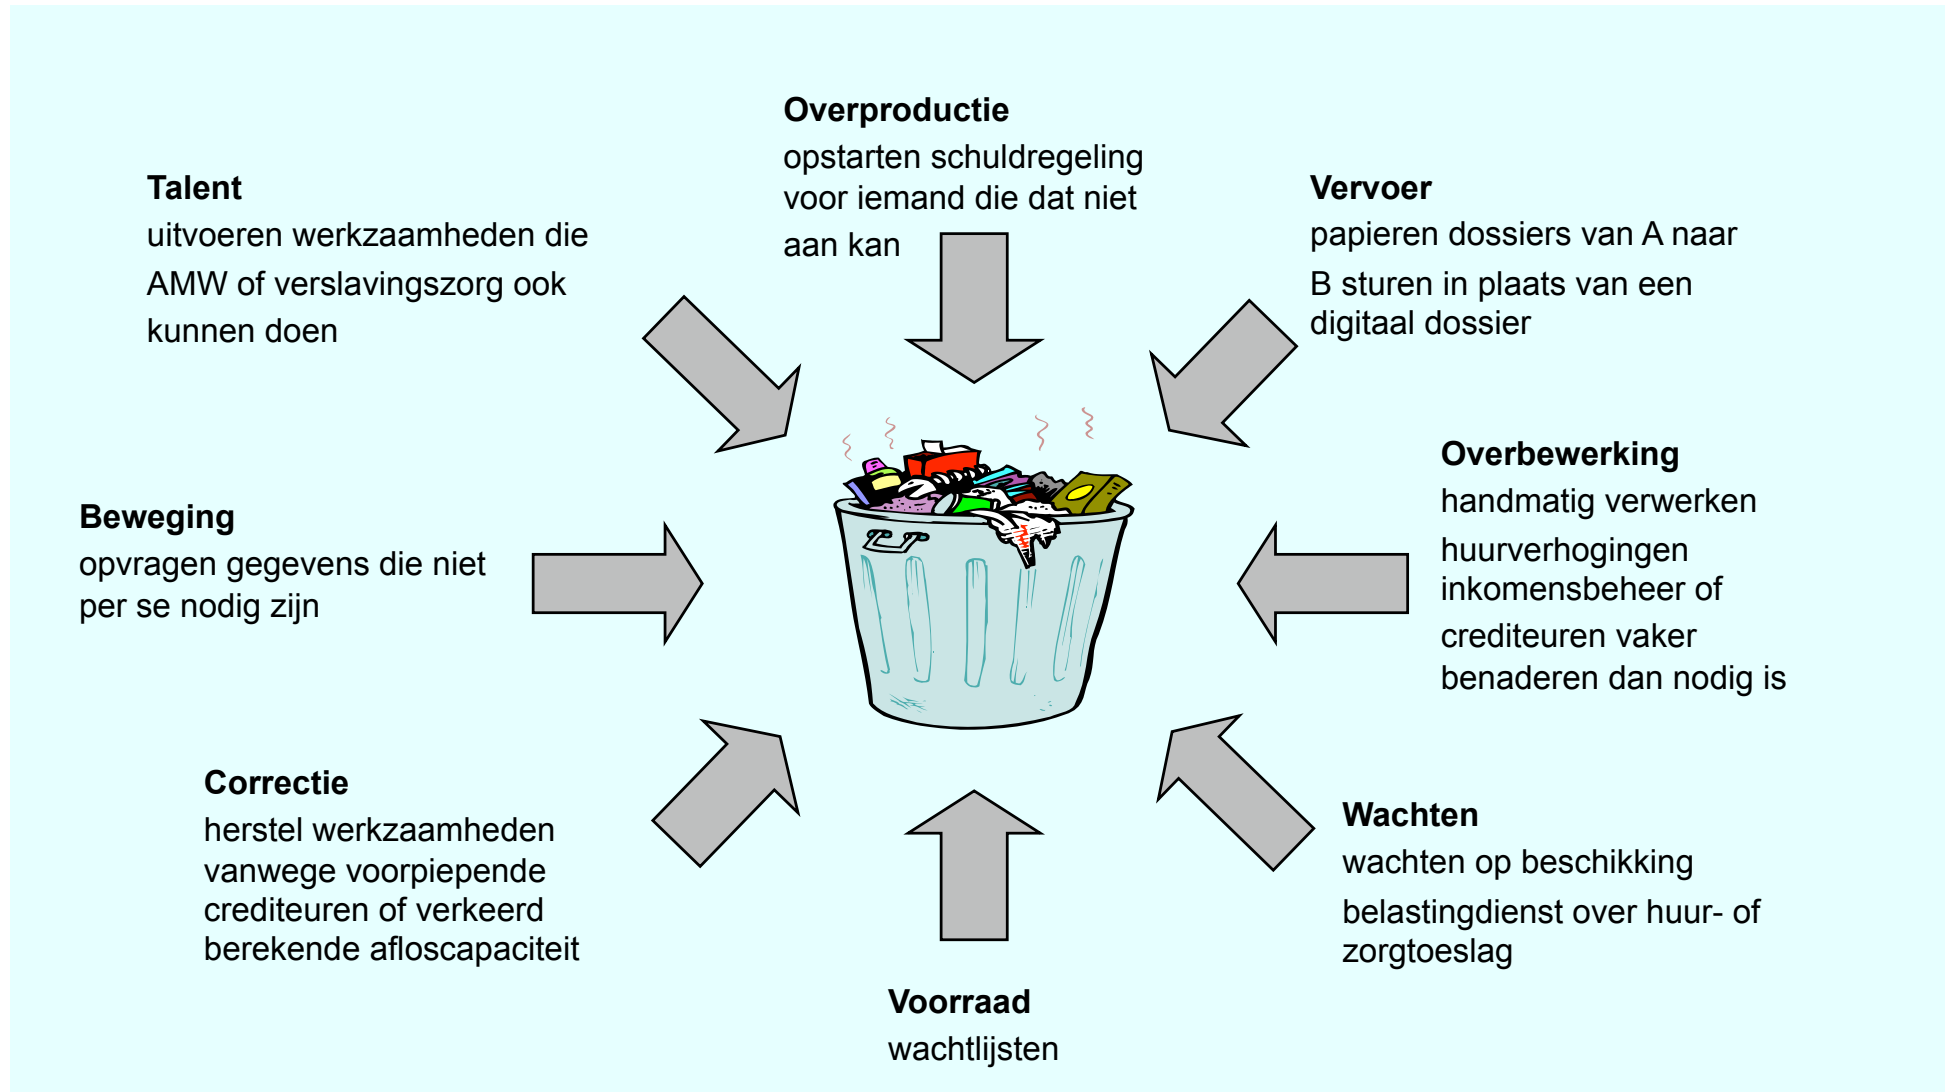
**Overproductie**
opstarten schuldregeling voor iemand die dat niet aan kan

**Talent**
uitvoeren werkzaamheden die AMW of verslavingszorg ook kunnen doen

**Vervoer**
papieren dossiers van A naar B sturen in plaats van een digitaal dossier

**Overbewerking**
handmatig verwerken huurverhogingen inkomensbeheer of crediteuren vaker benaderen dan nodig is

**Beweging**
opvragen gegevens die niet per se nodig zijn

**Correctie**
herstel werkzaamheden vanwege voorpiepende crediteuren of verkeerd berekende afloscapaciteit

**Wachten**
wachten op beschikking belastingdienst over huur- of zorgtoeslag

**Voorraad**
wachtlijsten